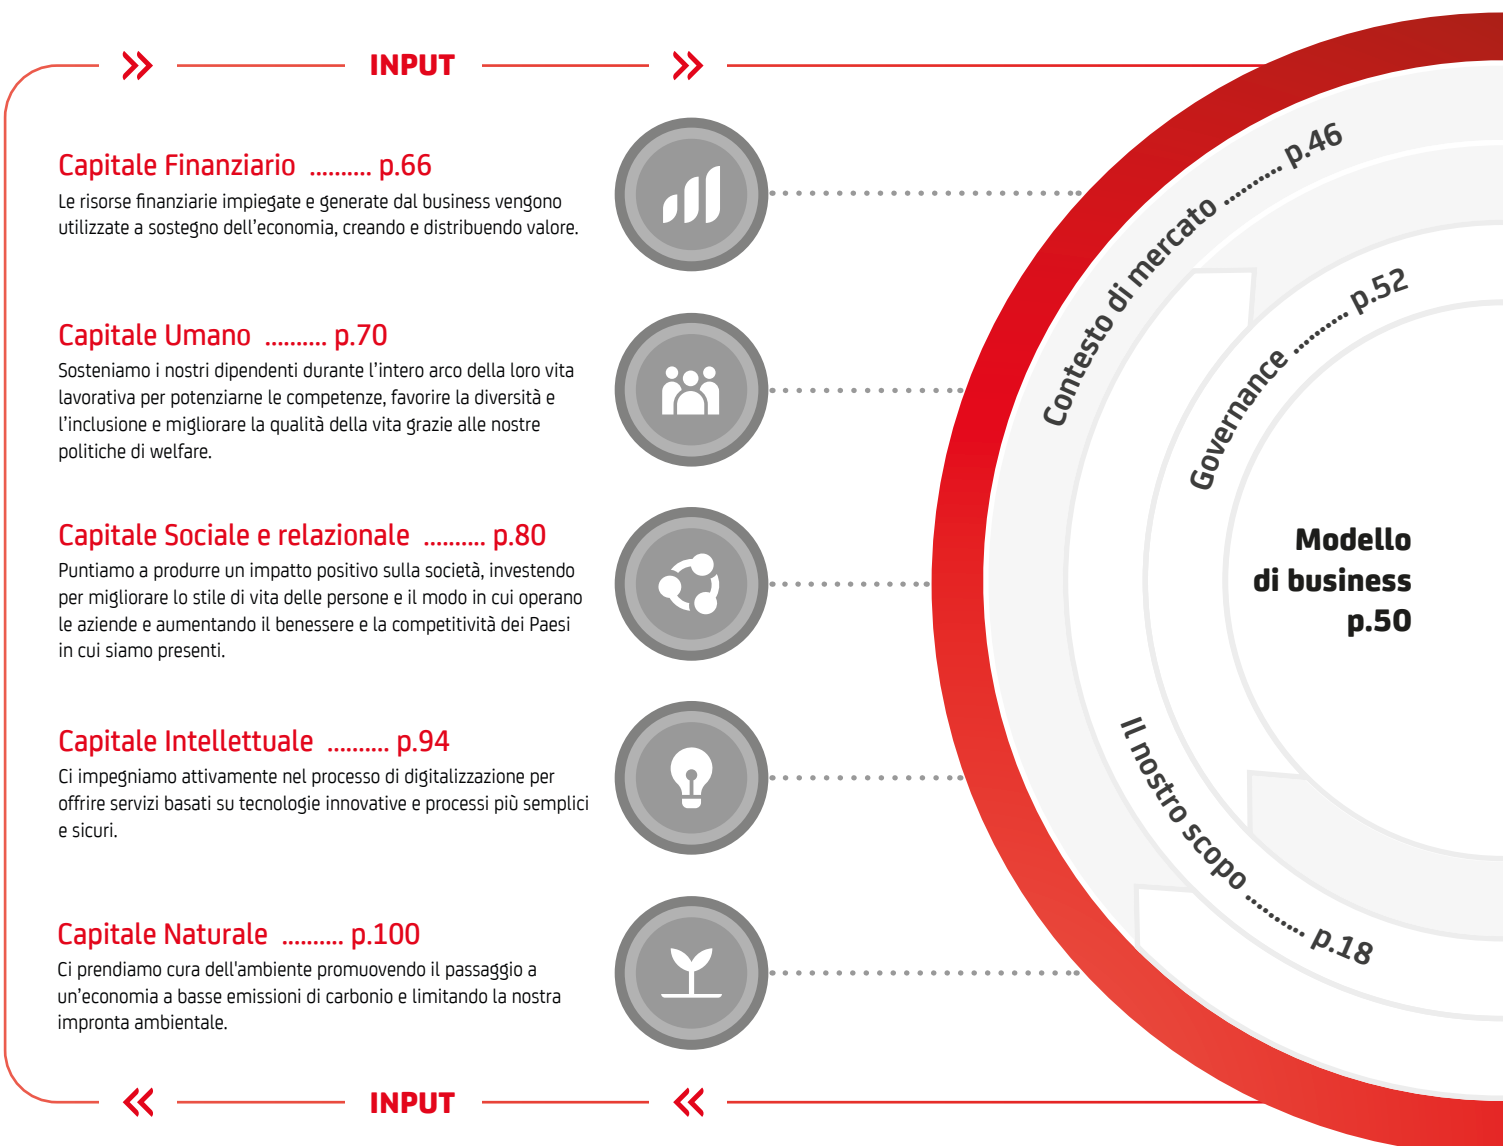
INPUT

Capitale Finanziario .......... p.66
Le risorse finanziarie impiegate e generate dal business vengono utilizzate a sostegno dell'economia, creando e distribuendo valore.

Capitale Umano .......... p.70
Sosteniamo i nostri dipendenti durante l'intero arco della loro vita lavorativa per potenziarne le competenze, favorire la diversità e l'inclusione e migliorare la qualità della vita grazie alle nostre politiche di welfare.

Capitale Sociale e relazionale .......... p.80
Puntiamo a produrre un impatto positivo sulla società, investendo per migliorare lo stile di vita delle persone e il modo in cui operano le aziende e aumentando il benessere e la competitività dei Paesi in cui siamo presenti.

Capitale Intellettuale .......... p.94
Ci impegniamo attivamente nel processo di digitalizzazione per offrire servizi basati su tecnologie innovative e processi più semplici e sicuri.

Capitale Naturale .......... p.100
Ci prendiamo cura dell'ambiente promuovendo il passaggio a un'economia a basse emissioni di carbonio e limitando la nostra impronta ambientale.

INPUT

Contesto di mercato .......... p.46

Governance .......... p.52

Modello di business p.50

Il nostro scopo .......... p.18